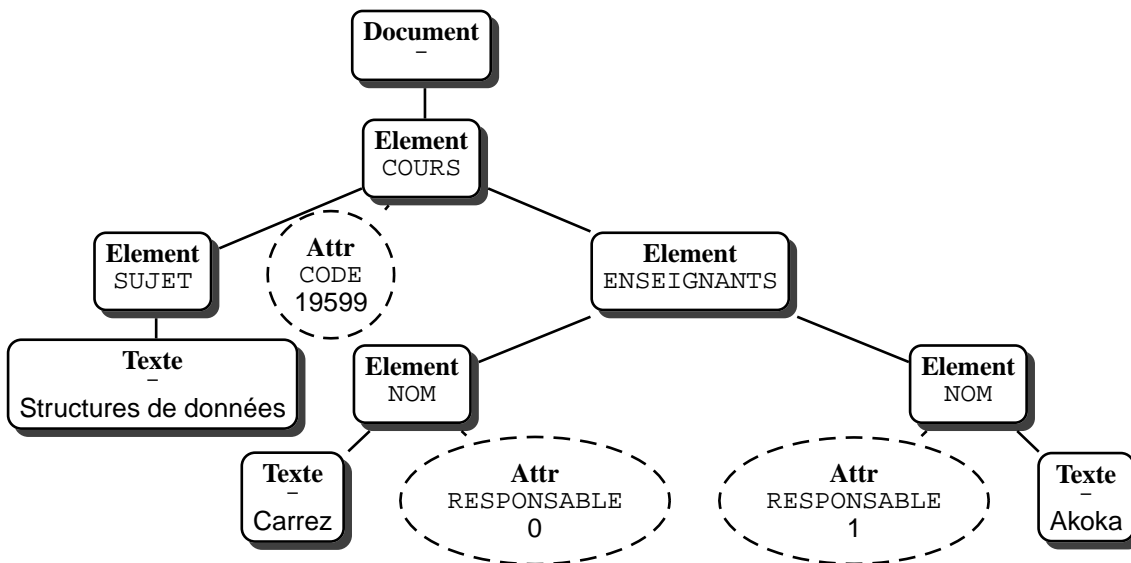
Document
–

Element
COURS

Element
SUJET

Attr
CODE
19599

Element
ENSEIGNANTS

Texte
–
Structures de données

Element
NOM

Element
NOM

Texte
–
Carrez

Attr
RESPONSABLE
0

Attr
RESPONSABLE
1

Texte
–
Akoka